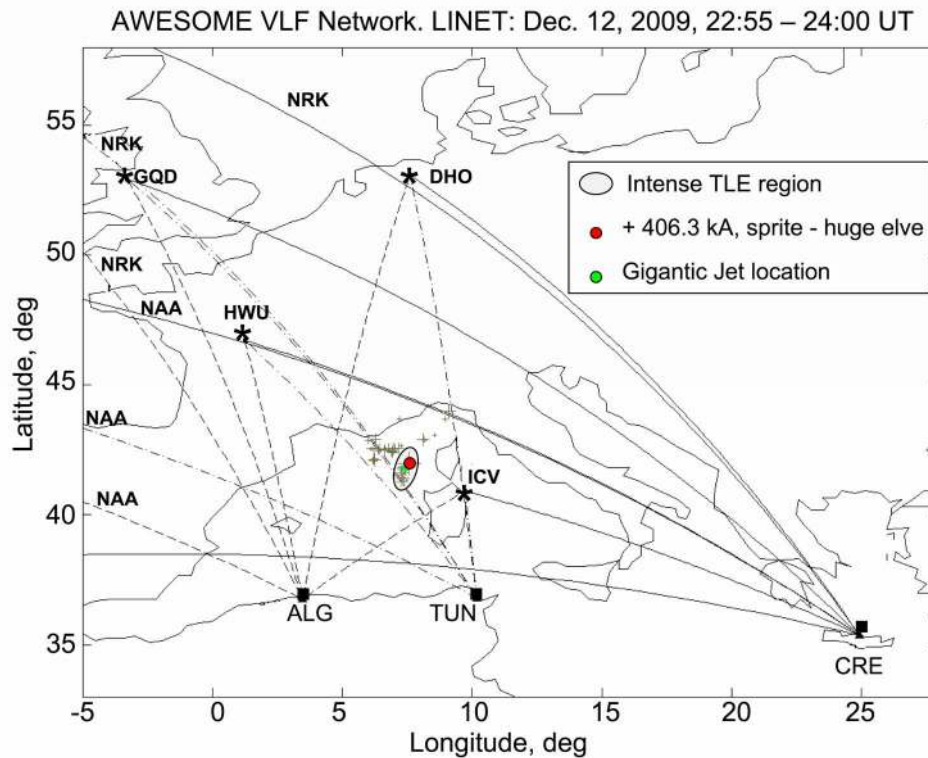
AWESOME VLF Network. LINET: Dec. 12, 2009, 22:55 – 24:00 UT

Intense TLE region
+ 406.3 kA, sprite - huge elve
Gigantic Jet location

NRK
NRK
GQD
DHO
NRK
NAA
HWU
NAA
NAA
ICV
ALG
TUN
CRE

Latitude, deg
55
50
45
40
35

Longitude, deg
-5
0
5
10
15
20
25